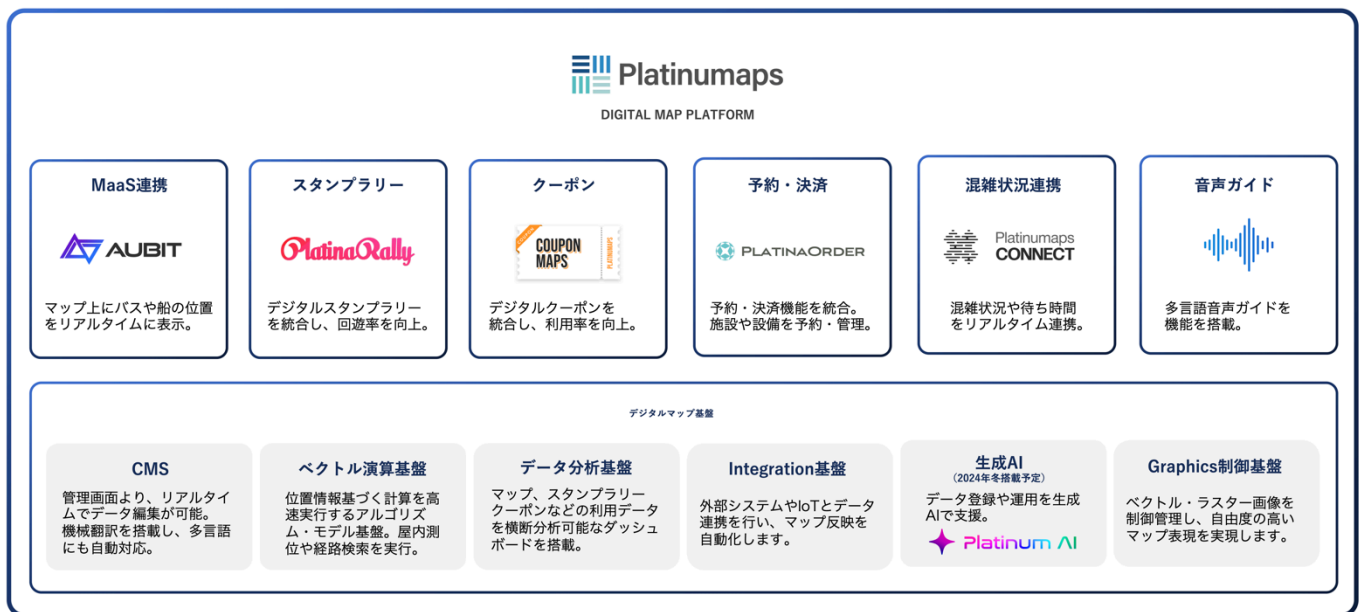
Platinumaps
DIGITAL MAP PLATFORM

MaaS連携
AUBIT
マップ上にバスや船の位置をリアルタイムに表示。

スタンプラリー
PlatinaRally
デジタルスタンプラリーを統合し、回遊率を向上。

クーポン
COUPON MAPS
PLATINUMAPS
デジタルクーポンを統合し、利用率を向上。

予約・決済
PLATINAORDER
予約・決済機能を統合。施設や設備を予約・管理。

混雑状況連携
Platinumaps CONNECT
混雑状況や待ち時間をリアルタイム連携。

音声ガイド
多言語音声ガイドを機能を搭載。

デジタルマップ基盤

CMS
管理画面より、リアルタイムでデータ編集が可能。機械翻訳を搭載し、多言語にも自動対応。

ベクトル演算基盤
位置情報基づく計算を高速実行するアルゴリズム・モデル基盤。屋内測位や経路検索を実行。

データ分析基盤
マップ、スタンプラリー クーポンなどの利用データを横断分析可能なダッシュボードを搭載。

Integration基盤
外部システムやIoTとデータ連携を行い、マップ反映を自動化します。

生成AI
(2024年冬搭載予定)
データ登録や運用を生成AIで支援。
Platinum AI

Graphics制御基盤
ベクトル・ラスター画像を制御管理し、自由度の高いマップ表現を実現します。